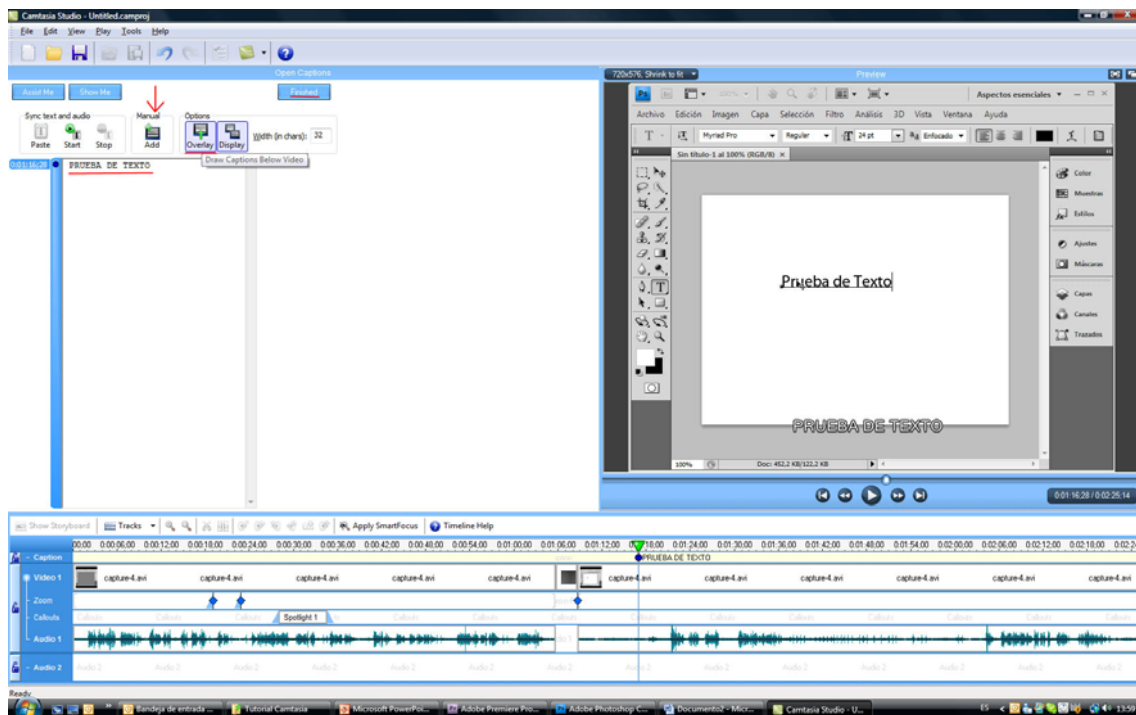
Camtasia Studio - Untitled.camproj

File Edit View Play Tools Help

Open Captions

Assist Me Show Me Finished

Sync text and audio
Paste Start Stop

Manual
Add

Options
Overlay Display

Width (in chars): 32

Draw Captions Below Video

0:01:16;28 PRUEBA DE TEXTO

720x576, Shrink to fit

Preview

Aspectos esenciales

Archivo Edición Imagen Capa Selección Filtro Análisis 3D Vista Ventana Ayuda

Myriad Pro Regular 24 pt Enfocado

Sin título-1 al 100% (RGB/8)

Prueba de Texto

PRUEBA DE TEXTO

Color
Muestras
Estilos
Ajustes
Máscaras
Capas
Canales
Trazados

100% Doc: 452,2 KB/122,2 KB

0:01:16;28 / 0:02:25;14

Show Storyboard Tracks Apply SmartFocus Timeline Help

00:00 0:00:06;00 0:00:12;00 0:00:18;00 0:00:24;00 0:00:30;00 0:00:36;00 0:00:42;00 0:00:48;00 0:00:54;00 0:01:00;00 0:01:06;00 0:01:12;00 18;00 0:01:24;00 0:01:30;00 0:01:36;00 0:01:42;00 0:01:48;00 0:01:54;00 0:02:00;00 0:02:06;00 0:02:12;00 0:02:18;00 0:02:2

Caption PRUEBA DE TEXTO

Video 1 capture-4.avi capture-4.avi capture-4.avi capture-4.avi capture-4.avi capture-4.avi capture-4.avi capture-4.avi capture-4.avi capture-4.avi capture-4.avi

Zoom

Callouts Callouts Callouts Callouts Spotlight 1 Callouts Callouts Callouts Callouts Callouts Callouts

Audio 1

Audio 2 Audio 2 Audio 2 Audio 2 Audio 2 Audio 2 Audio 2 Audio 2 Audio 2 Audio 2 Audio 2 Audio 2 Audio 2 Audio 2 Audio 2

Ready

Bandeja de entrada ... Tutorial Camtasia Microsoft PowerPoi... Adobe Premiere Pro... Adobe Photoshop C... Documento2 - Micr... Camtasia Studio - U...

ES 13:59